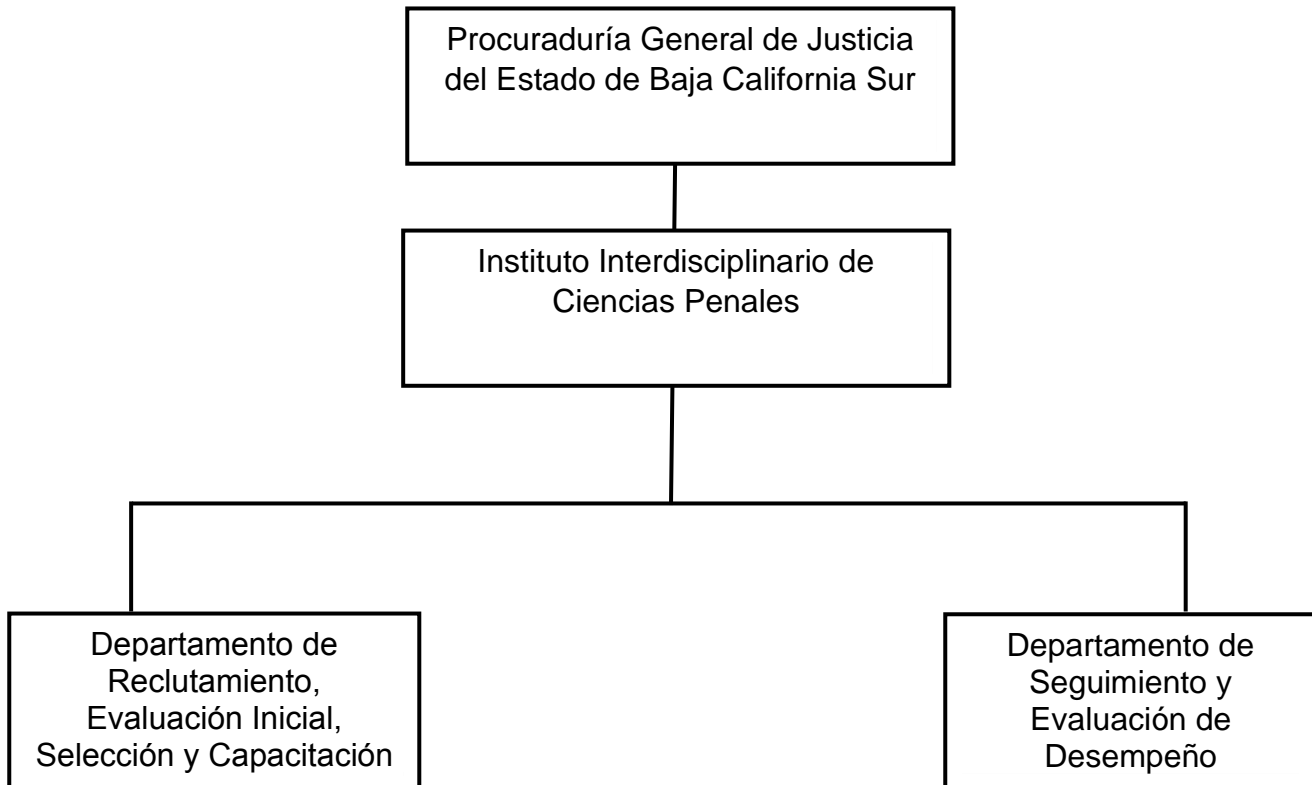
Procuraduría General de Justicia del Estado de Baja California Sur

Instituto Interdisciplinario de Ciencias Penales

Departamento de Reclutamiento, Evaluación Inicial, Selección y Capacitación

Departamento de Seguimiento y Evaluación de Desempeño